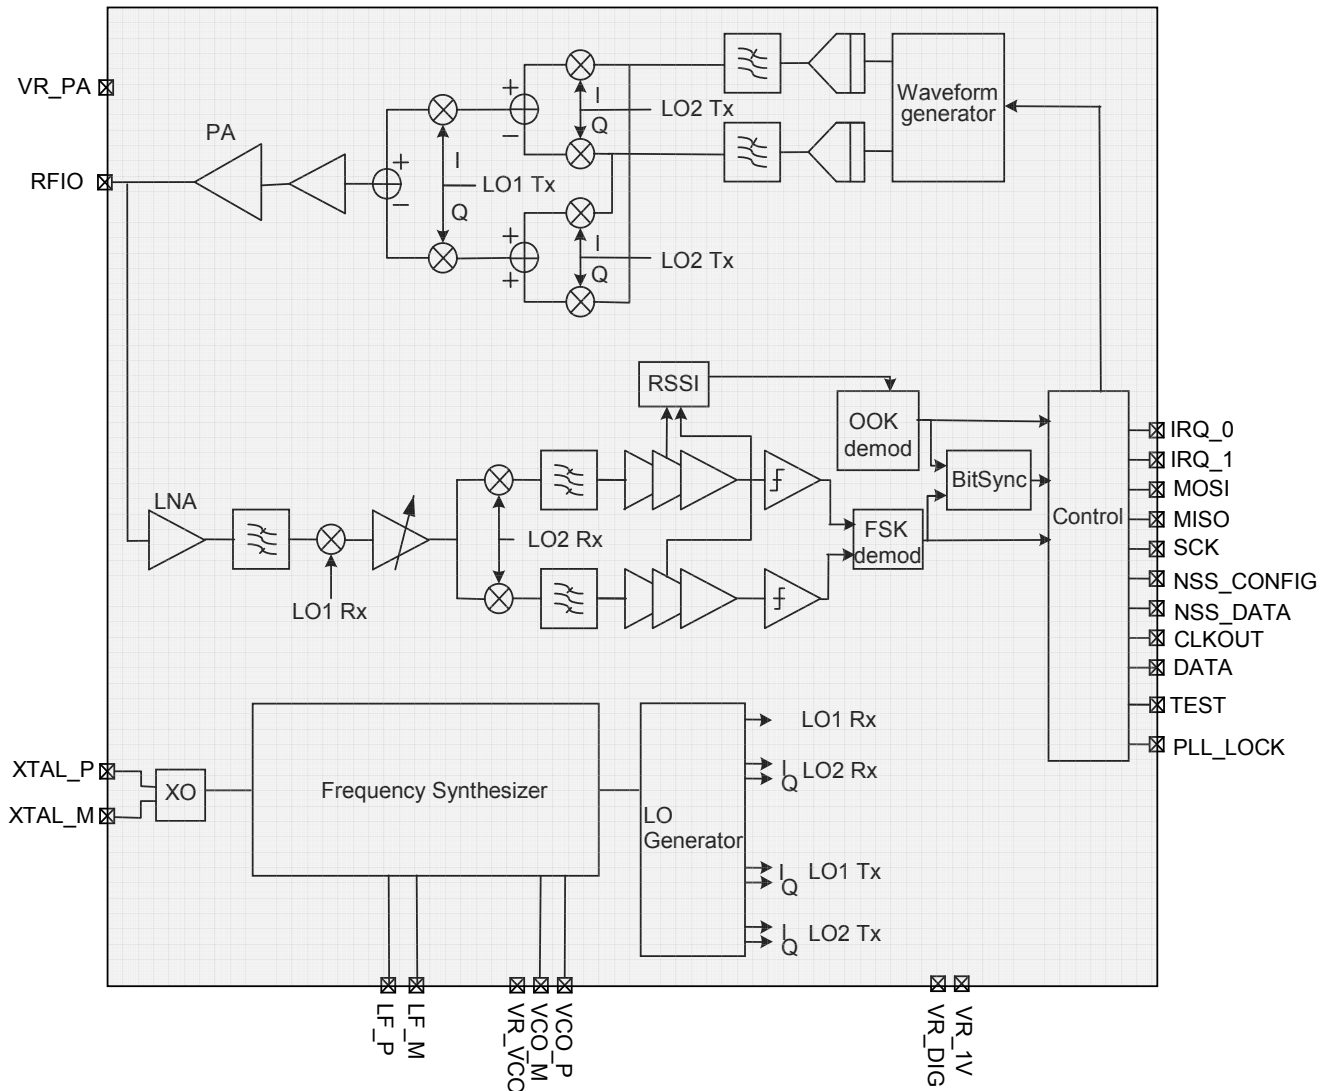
VR_PA
RFIO
PA
+
−
I
Q
LO1 Tx
+
−
I
Q
LO2 Tx
+
+
I
Q
LO2 Tx
Waveform generator
RSSI
OOK demod
BitSync
Control
IRQ_0
IRQ_1
MOSI
MISO
SCK
NSS_CONFIG
NSS_DATA
CLKOUT
DATA
TEST
PLL_LOCK
LNA
LO1 Rx
LO2 Rx
FSK demod
XTAL_P
XTAL_M
XO
Frequency Synthesizer
LO Generator
LO1 Rx
I Q LO2 Rx
I Q LO1 Tx
I Q LO2 Tx
LF_P
LF_M
VR_VCO
VCO_M
VCO_P
VR_DIG
VR_1V